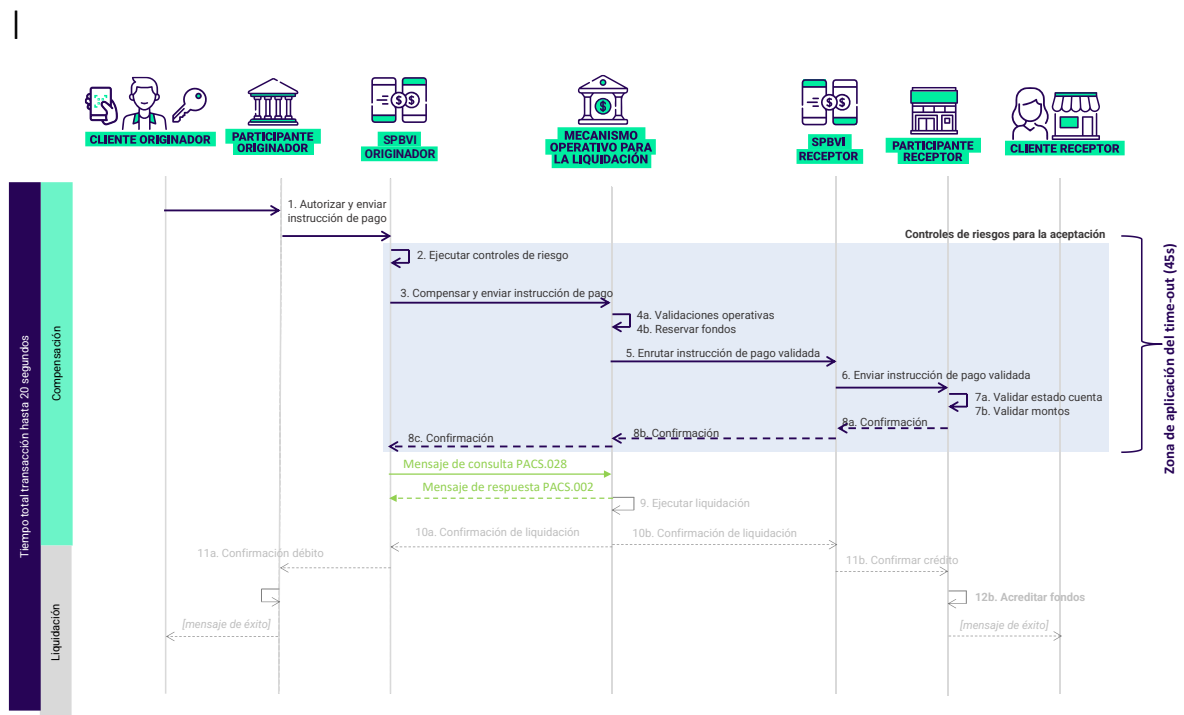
CLIENTE ORIGINADOR

PARTICIPANTE ORIGINADOR

SPBVI ORIGINADOR

MECANISMO OPERATIVO PARA LA LIQUIDACIÓN

SPBVI RECEPTOR

PARTICIPANTE RECEPTOR

CLIENTE RECEPTOR

Tiempo total transacción hasta 20 segundos

Compensación

Liquidación

1. Autorizar y enviar instrucción de pago

Controles de riesgos para la aceptación

2. Ejecutar controles de riesgo

3. Compensar y enviar instrucción de pago

4a. Validaciones operativas
4b. Reservar fondos

5. Enrutar instrucción de pago validada

6. Enviar instrucción de pago validada

7a. Validar estado cuenta
7b. Validar montos

8a. Confirmación

8b. Confirmación

8c. Confirmación

Mensaje de consulta PACS.028

Mensaje de respuesta PACS.002

9. Ejecutar liquidación

10a. Confirmación de liquidación

10b. Confirmación de liquidación

11a. Confirmación débito

11b. Confirmar crédito

12b. Acreditar fondos

[mensaje de éxito]

[mensaje de éxito]

Zona de aplicación del time-out (45s)